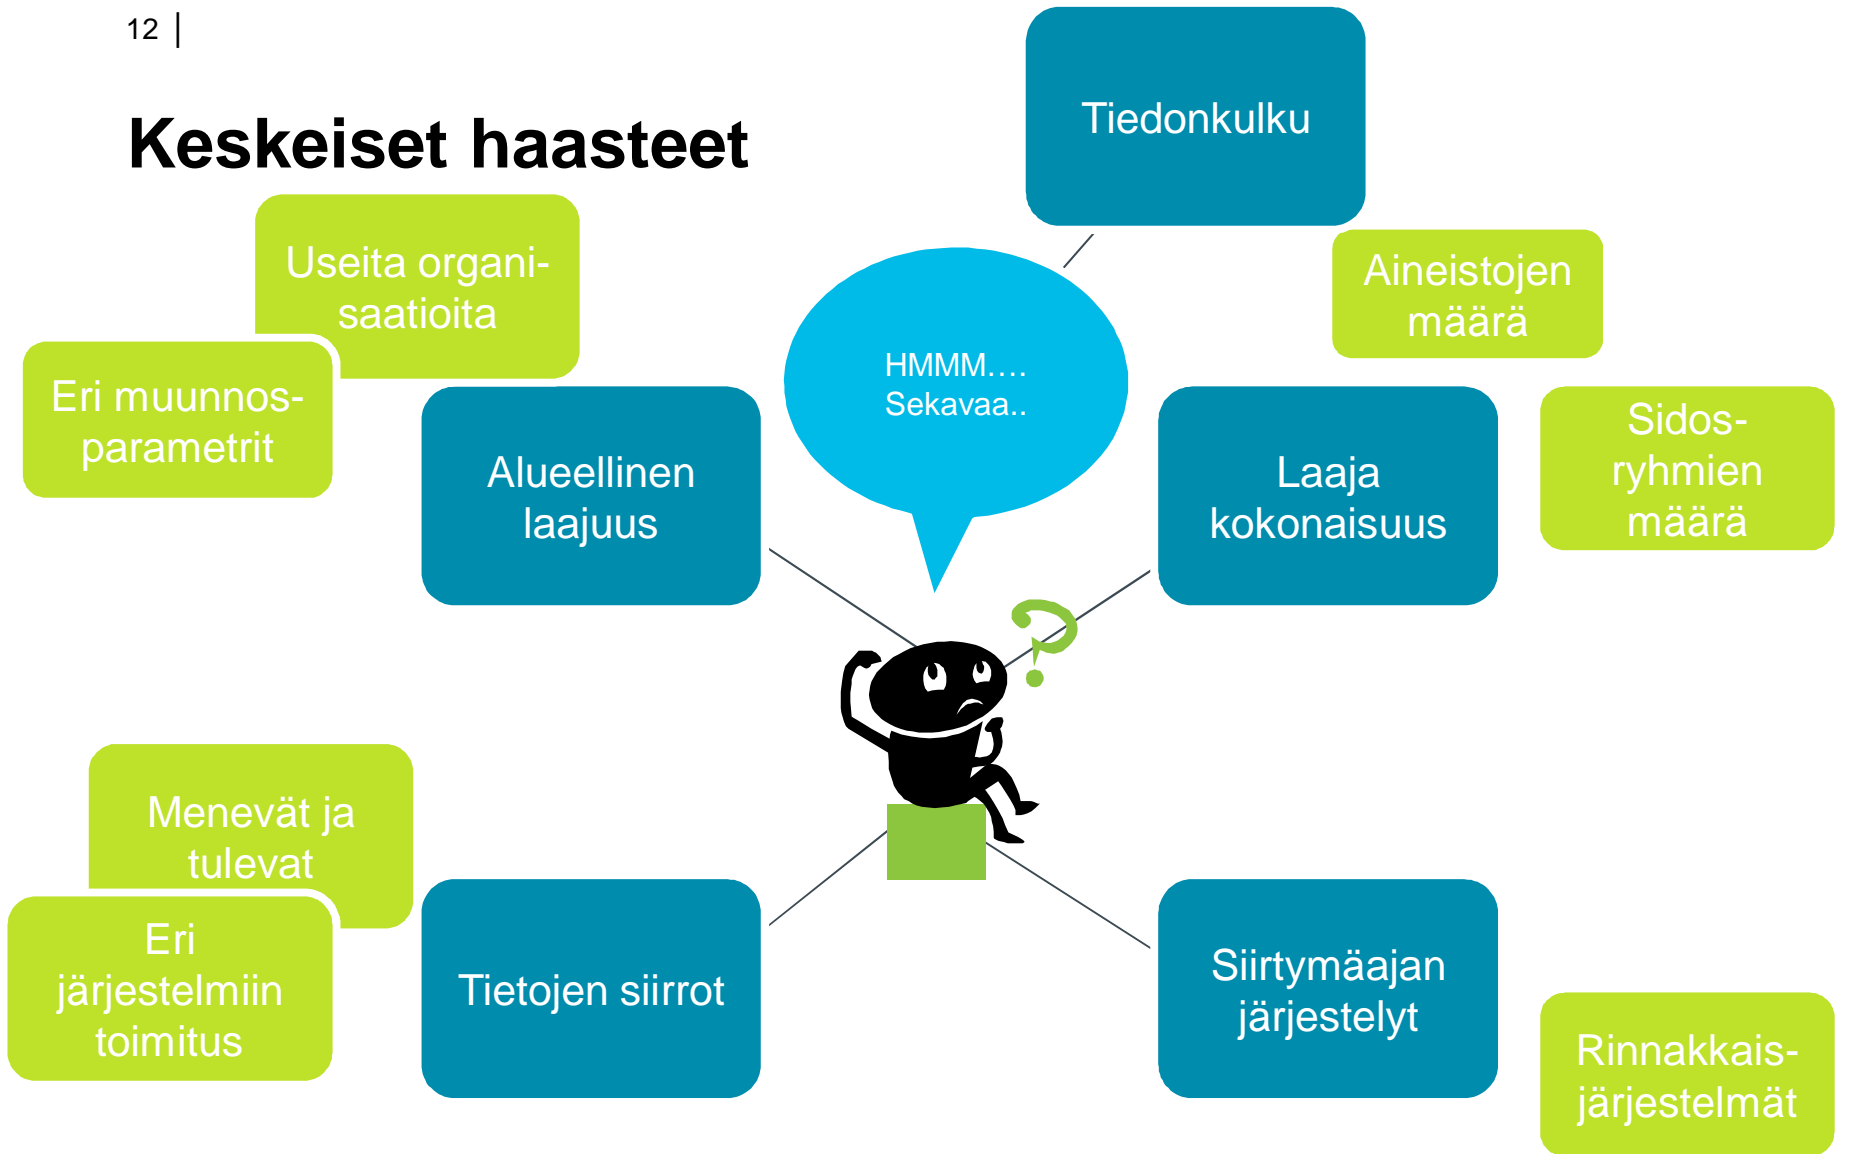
12

Keskeiset haasteet

Tiedonkulku

Useita organisaatioita

Eri muunnosparametrit

Aineistojen määrä

HMMM….
Sekavaa..

Alueellinen laajuus

Laaja kokonaisuus

Sidosryhmien määrä

Menevät ja tulevat

Eri järjestelmiin toimitus

Tietojen siirrot

Siirtymäajan järjestelyt

Rinnakkaisjärjestelmät